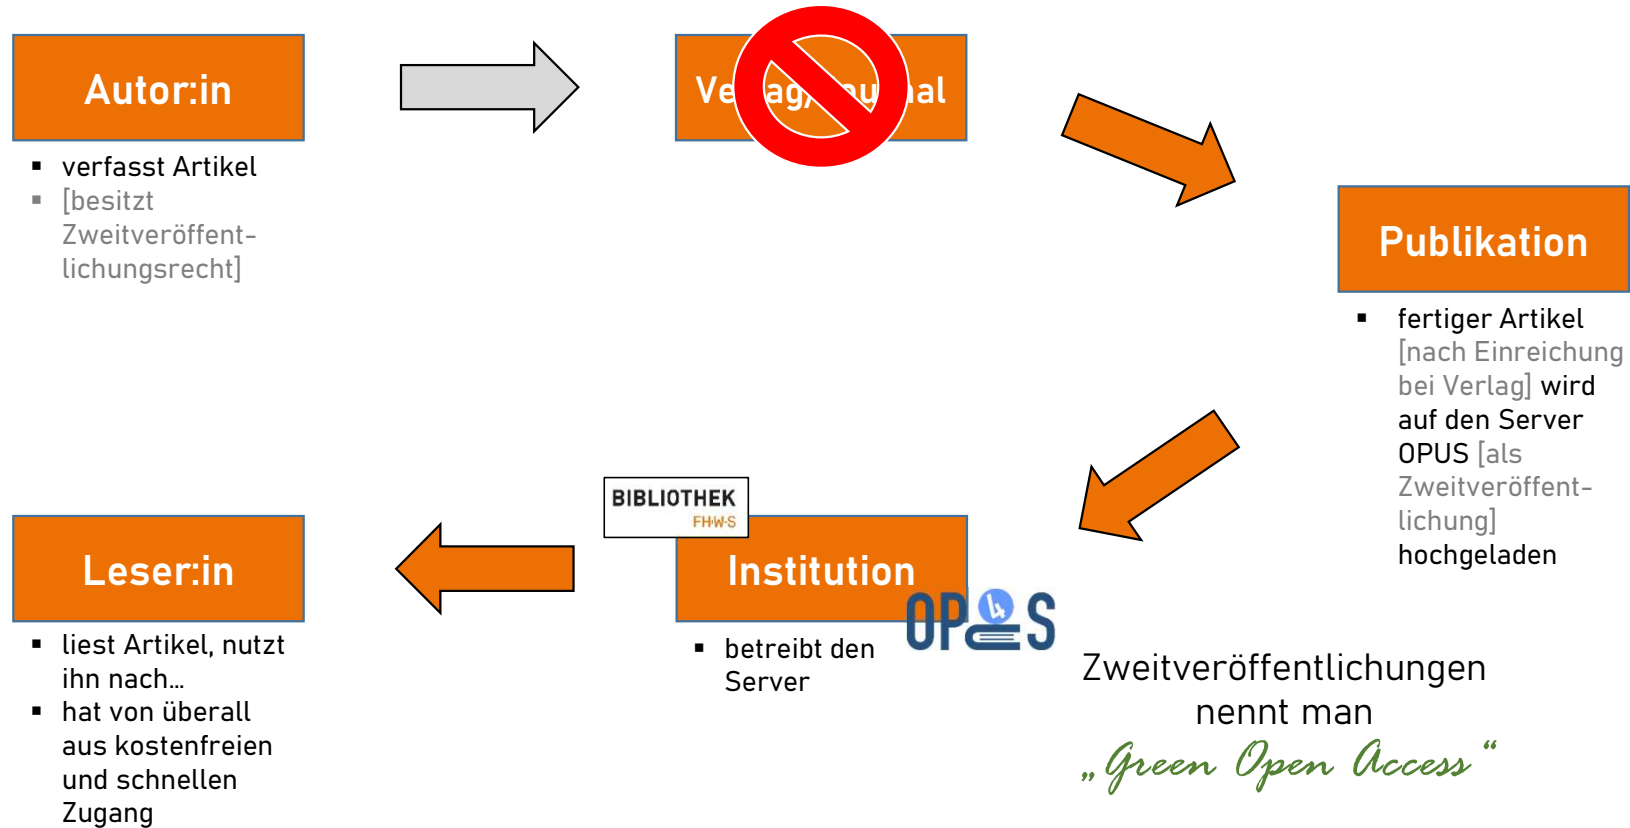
Autor:in

- verfasst Artikel
- [besitzt Zweitveröffentlichungsrecht]

Ve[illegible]ag/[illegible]u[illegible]al

Publikation

- fertiger Artikel [nach Einreichung bei Verlag] wird auf den Server OPUS [als Zweitveröffentlichung] hochgeladen

BIBLIOTHEK
FH·W·S

Institution

OPUS

- betreibt den Server

Leser:in

- liest Artikel, nutzt ihn nach…
- hat von überall aus kostenfreien und schnellen Zugang

Zweitveröffentlichungen nennt man „Green Open Access“